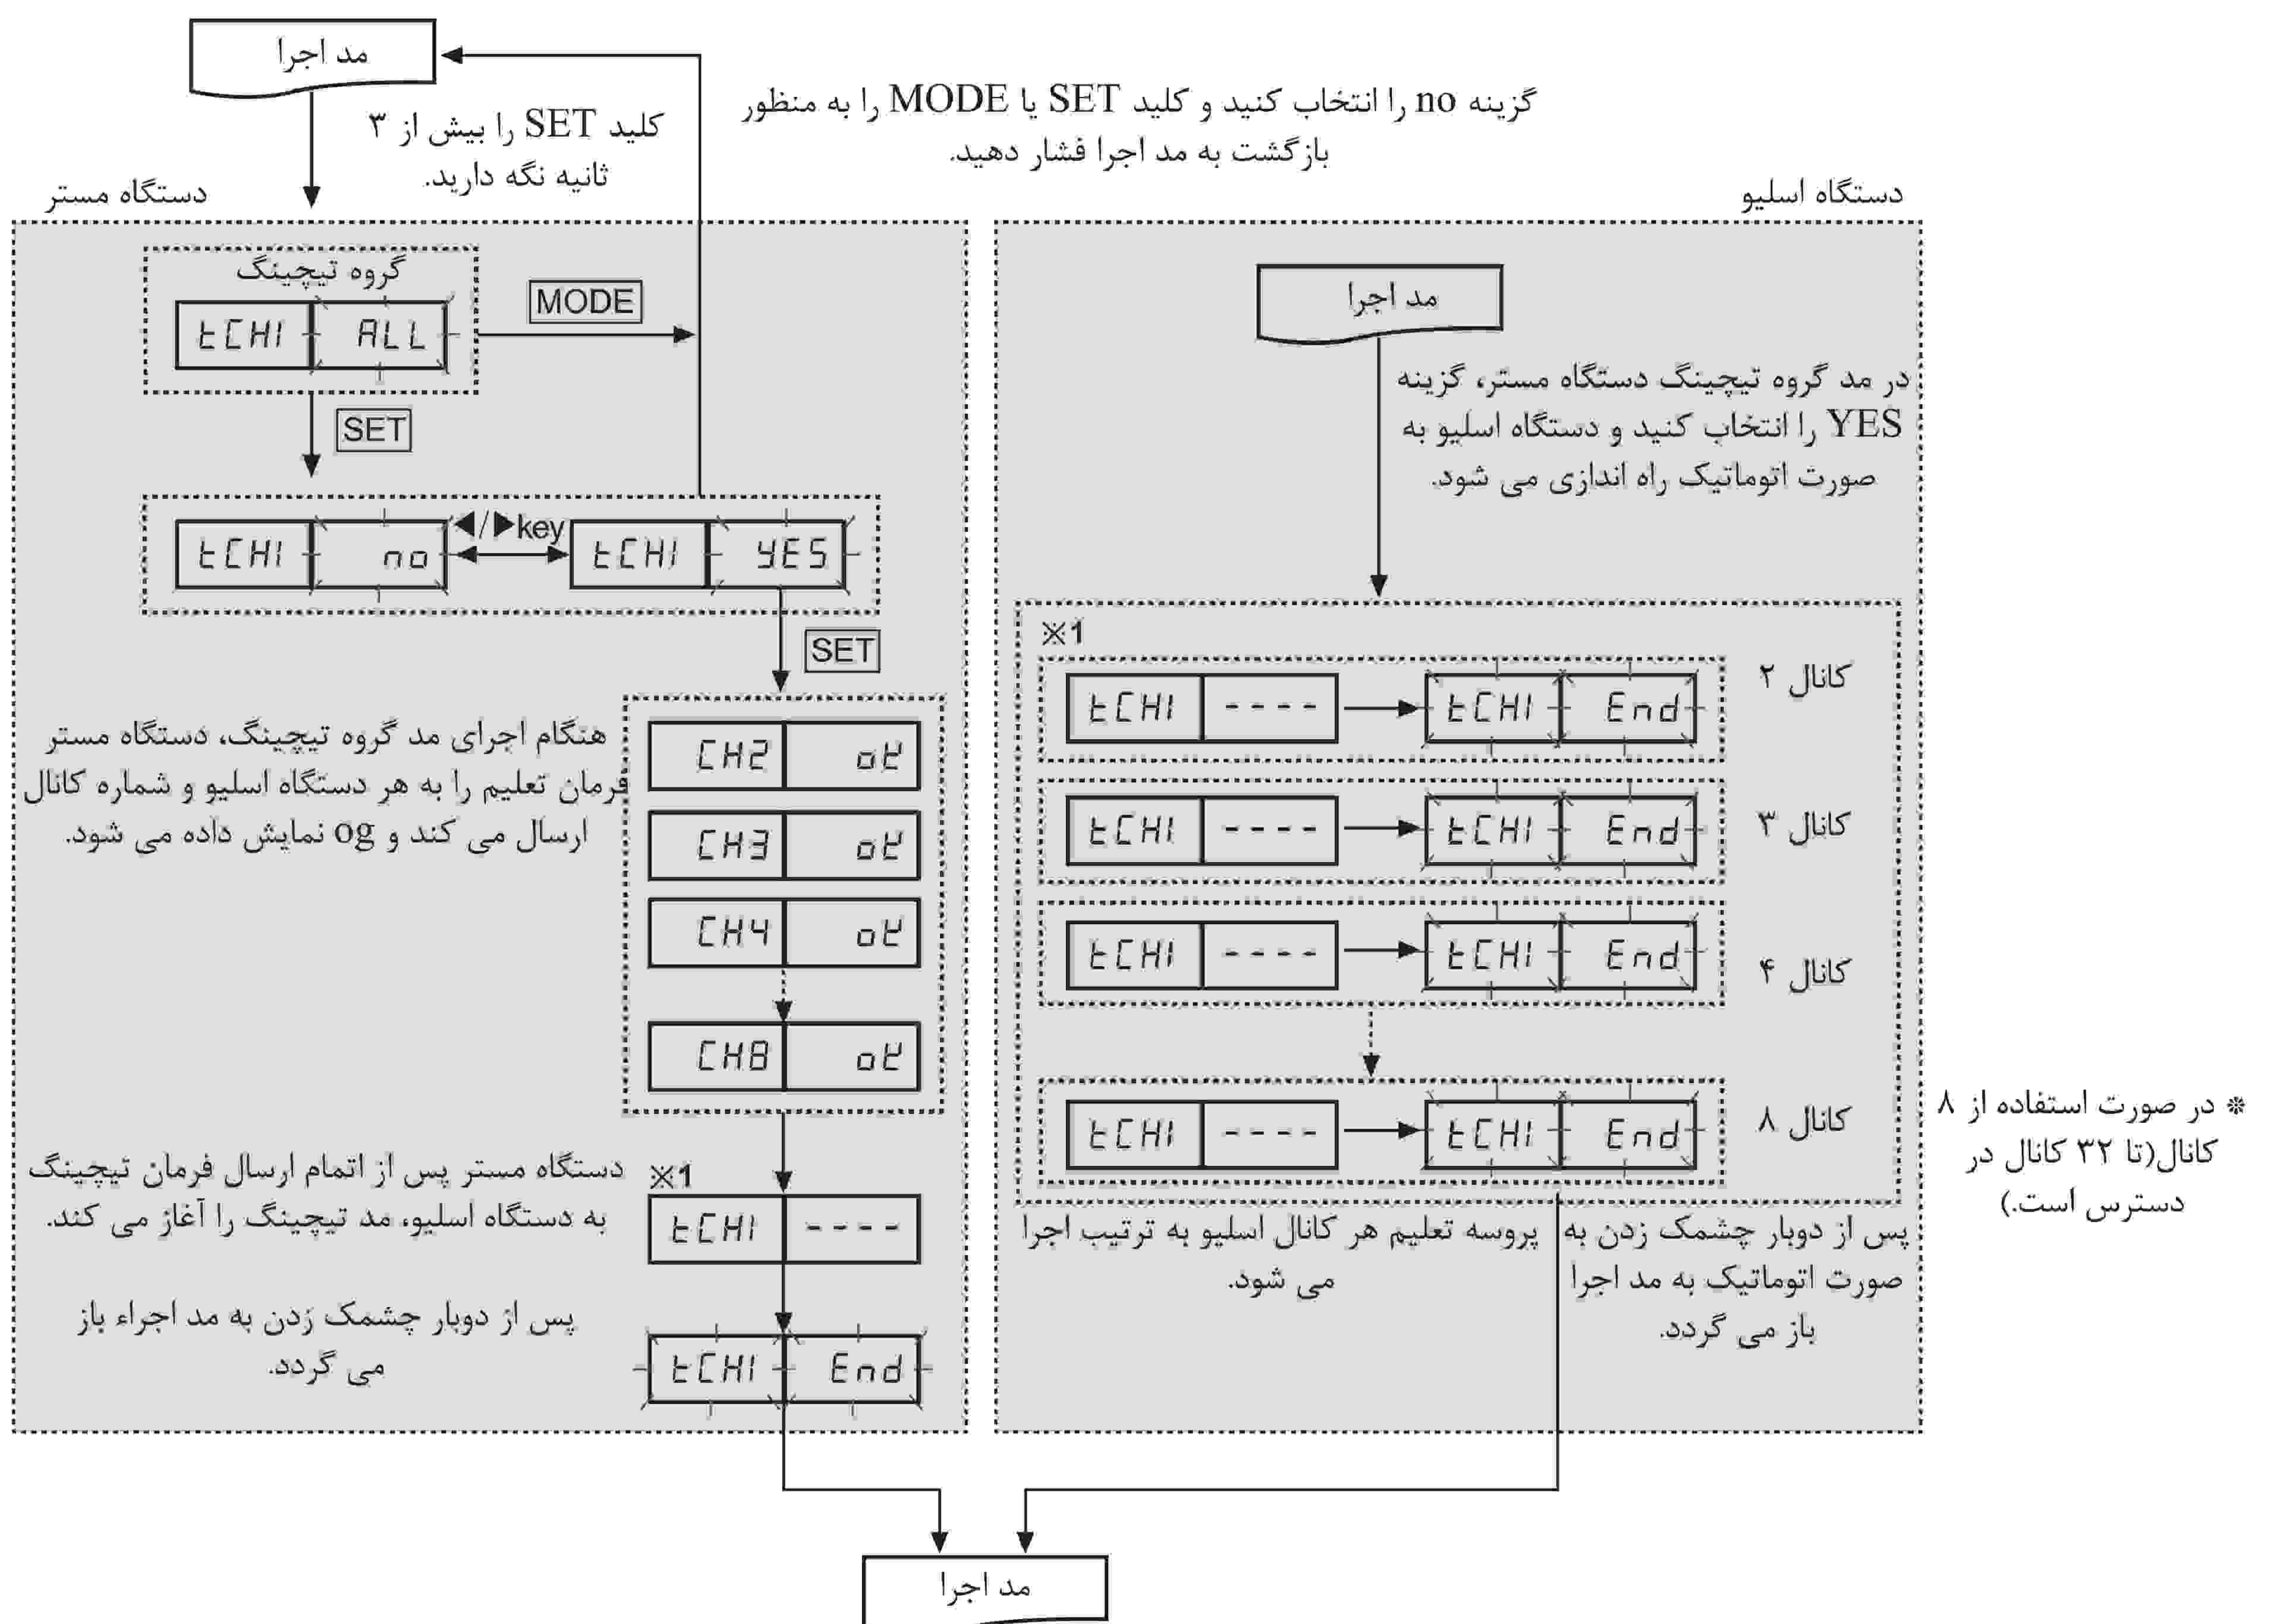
مد اجرا

کلید SET را بیش از ۳ ثانیه نگه دارید.

گزینه no را انتخاب کنید و کلید SET یا MODE را به منظور بازگشت به مد اجرا فشار دهید.

دستگاه مستر

دستگاه اسلیو

گروه تیچینگ

tCHI ALL

MODE

SET

tCHI no

◀/▶key

tCHI YES

SET

مد اجرا

در مد گروه تیچینگ دستگاه مستر، گزینه YES را انتخاب کنید و دستگاه اسلیو به صورت اتوماتیک راه اندازی می شود.

※1

tCHI ---- → tCHI End کانال ۲

tCHI ---- → tCHI End کانال ۳

tCHI ---- → tCHI End کانال ۴

tCHI ---- → tCHI End کانال ۸

هنگام اجرای مد گروه تیچینگ، دستگاه مستر فرمان تعلیم را به هر دستگاه اسلیو و شماره کانال ارسال می کند و og نمایش داده می شود.

CH2 og
CH3 og
CH4 og
CH8 og

دستگاه مستر پس از اتمام ارسال فرمان تیچینگ به دستگاه اسلیو، مد تیچینگ را آغاز می کند.

※1

tCHI ----

پس از دوبار چشمک زدن به مد اجراء باز می گردد.

tCHI End

پروسه تعلیم هر کانال اسلیو به ترتیب اجرا می شود.

پس از دوبار چشمک زدن به صورت اتوماتیک به مد اجرا باز می گردد.

* در صورت استفاده از ۸ کانال(تا ۳۲ کانال در دسترس است.)

مد اجرا